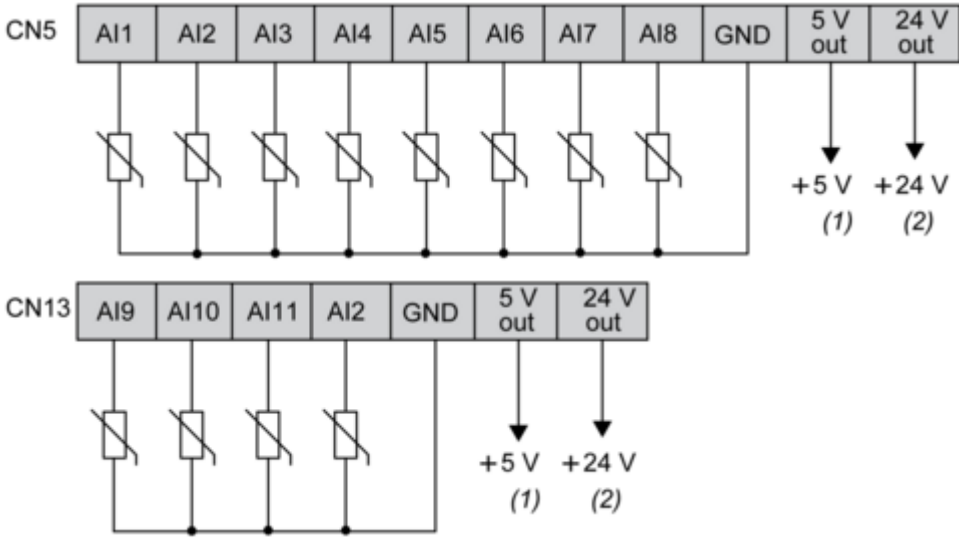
CN5

| AI1 | AI2 | AI3 | AI4 | AI5 | AI6 | AI7 | AI8 | GND | 5 V out | 24 V out |
|---|---|---|---|---|---|---|---|---|---|---|

+5 V (1)
+24 V (2)

CN13

| AI9 | AI10 | AI11 | AI2 | GND | 5 V out | 24 V out |
|---|---|---|---|---|---|---|

+5 V (1)
+24 V (2)